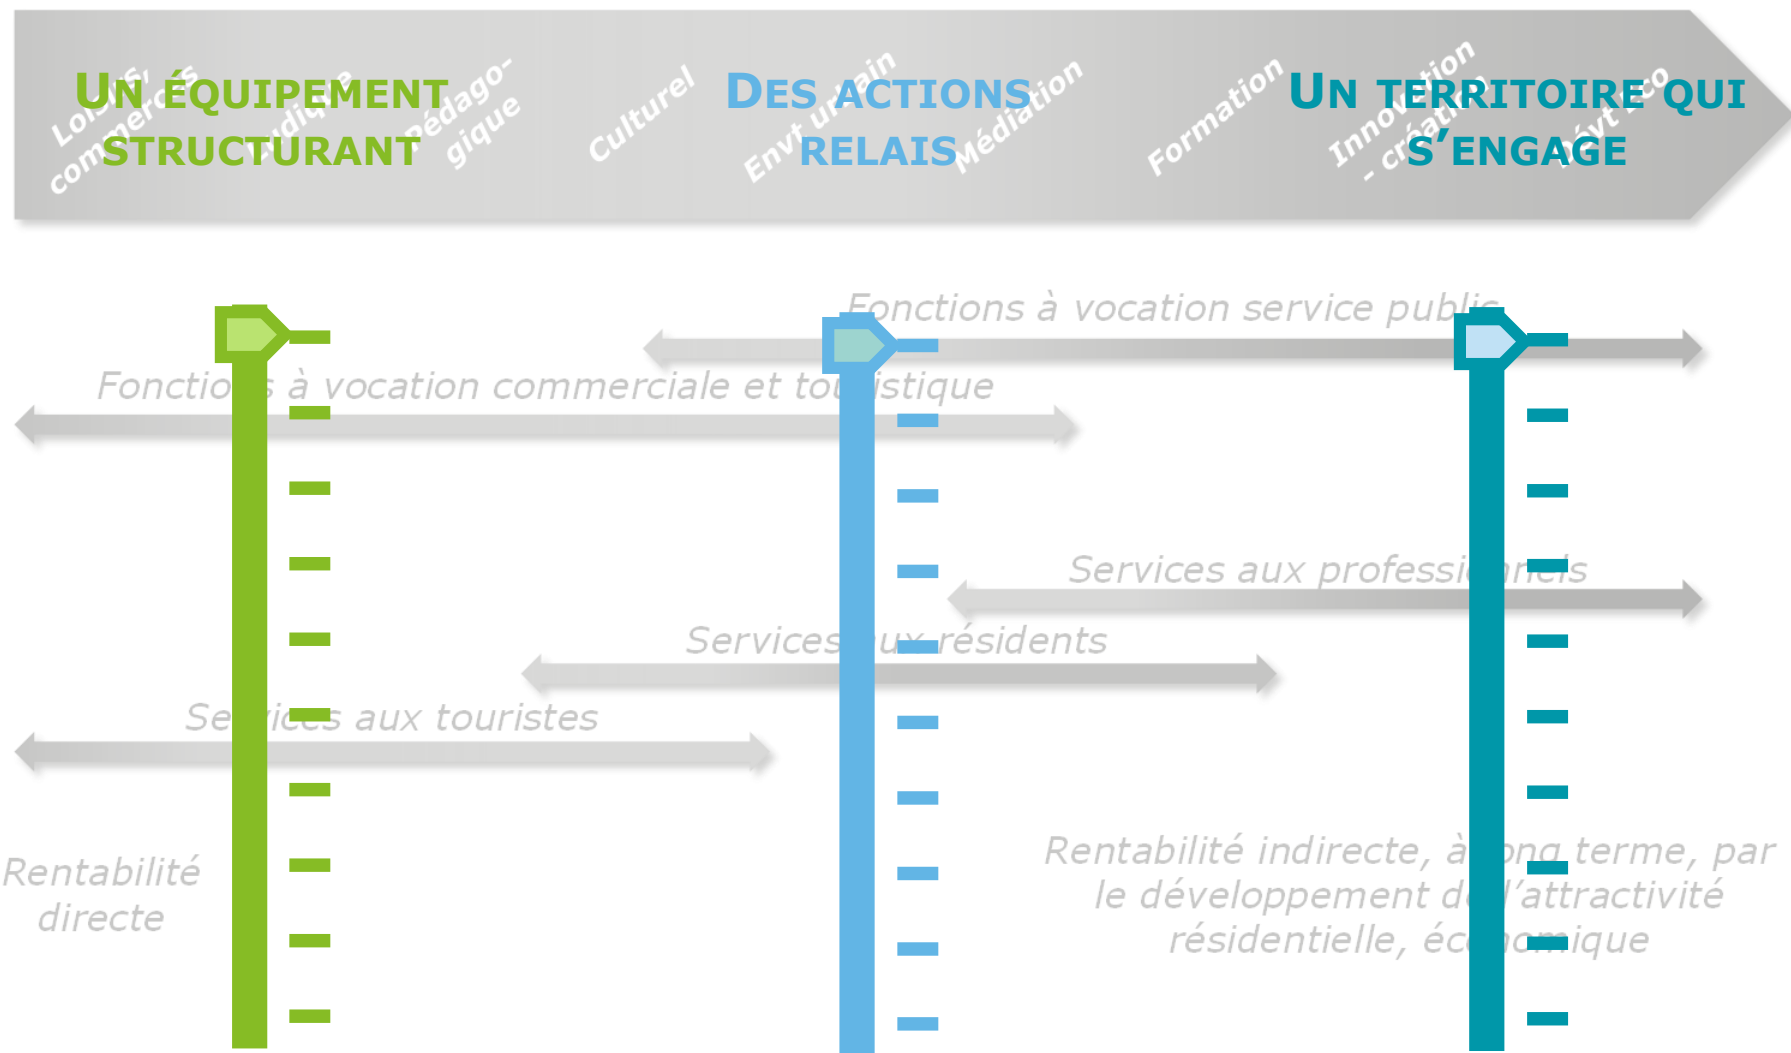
UN ÉQUIPEMENT STRUCTURANT

DES ACTIONS RELAIS

UN TERRITOIRE QUI S'ENGAGE

Loisirs, commerces

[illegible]dique

Pédagogique

Culturel

Envt urbain

Médiation

Formation

Innovation - création

Dévt éco

Fonctions à vocation service public

Fonctions à vocation commerciale et touristique

Services aux professionnels

Services aux résidents

Services aux touristes

Rentabilité directe

Rentabilité indirecte, à long terme, par le développement de l'attractivité résidentielle, économique